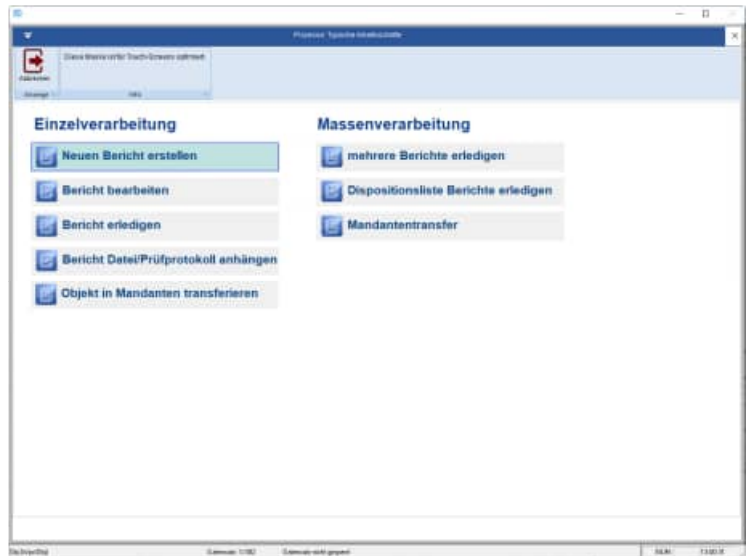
Einzelverarbeitung

Neuen Bericht erstellen

Bericht bearbeiten

Bericht erledigen

Bericht Datei/Prüfprotokoll anhängen

Objekt in Mandanten transferieren

Massenverarbeitung

mehrere Berichte erledigen

Dispositionsliste Berichte erledigen

Mandantentransfer

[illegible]